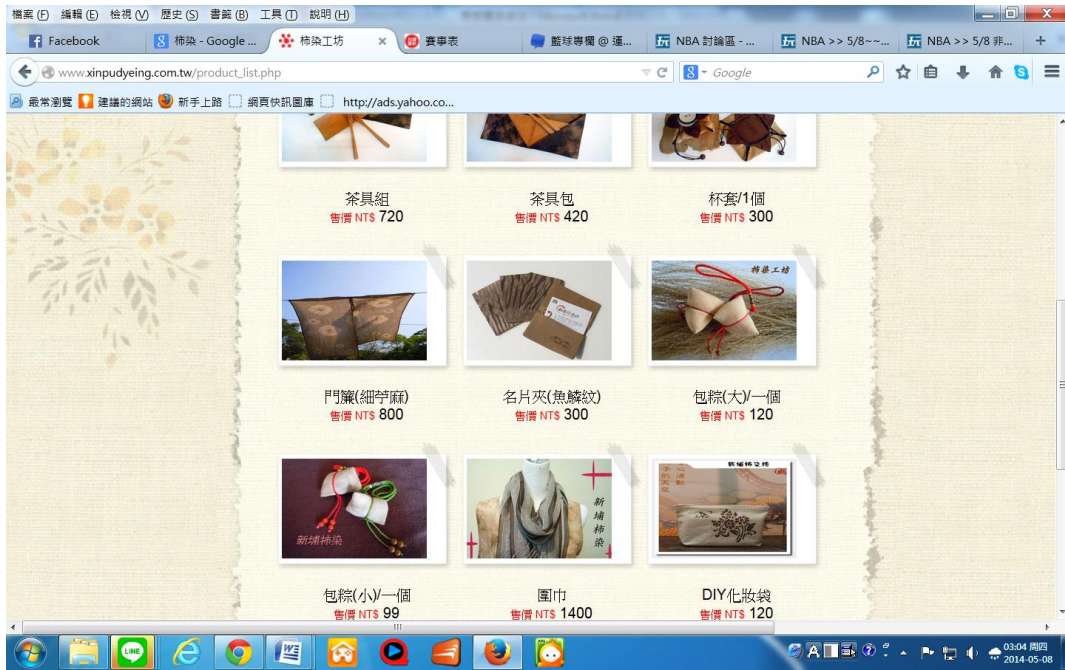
檔案(F) 編輯(E) 檢視(V) 歷史(S) 書籤(B) 工具(T) 說明(H)

Facebook | 柿染 - Google ... | 柿染工坊 × | 賽事表 | 籃球專欄 @ 運... | NBA 討論區 - ... | NBA >> 5/8~~... | NBA >> 5/8 非... | +

www.xinpudyeing.com.tw/product_list.php

Google

最常瀏覽 建議的網站 新手上路 網頁快訊圖庫 http://ads.yahoo.co...

茶具組
售價 NT$ 720

茶具包
售價 NT$ 420

杯套/1個
售價 NT$ 300

門簾(細苧麻)
售價 NT$ 800

名片夾(魚鱗紋)
售價 NT$ 300

柿染工坊

包粽(大)/一個
售價 NT$ 120

新埔柿染

包粽(小)/一個
售價 NT$ 99

新埔柿染

圍巾
售價 NT$ 1400

新埔柿染

DIY化妝袋
售價 NT$ 120

03:04 周四
2014-05-08